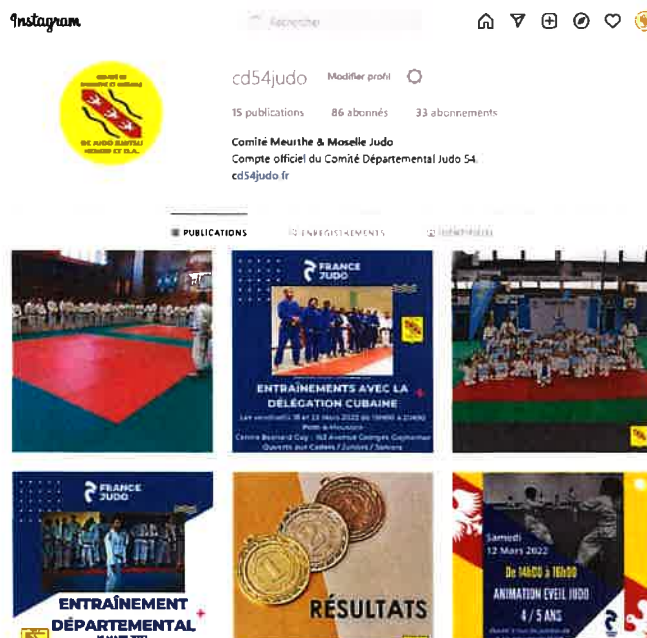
Instagram

Rechercher

cd54judo Modifier profil

15 publications 86 abonnés 33 abonnements

Comité Meurthe & Moselle Judo
Compte officiel du Comité Départemental Judo 54.
cd54judo.fr

PUBLICATIONS ENREGISTREMENTS IDENTIFIÉ(E)

FRANCE JUDO

ENTRAÎNEMENTS AVEC LA DÉLÉGATION CUBAINE

Les vendredis 18 et 25 Mars 2022 de 19H00 à 21H00
Pont-à-Mousson
Centre Bernard Guy - 163 Avenue Georges Guynemer
Ouverts aux Cadets / Juniors / Seniors

FRANCE JUDO

ENTRAÎNEMENT DÉPARTEMENTAL

RÉSULTATS

Samedi 12 Mars 2022

De 14H00 à 16H00

ANIMATION EVEIL JUDO

4 / 5 ANS